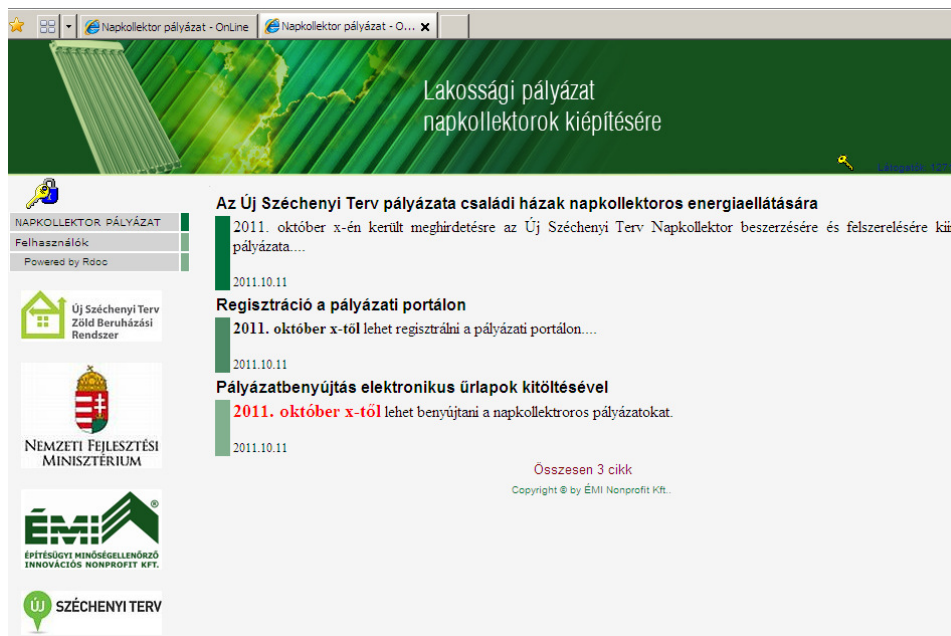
Napkollektor pályázat - OnLine
Napkollektor pályázat - O...

Lakossági pályázat
napkollektorok kiépítésére

Látogatók: 137

NAPKOLLEKTOR PÁLYÁZAT
Felhasználók
Powered by Rdoc

Új Széchenyi Terv
Zöld Beruházási Rendszer

NEMZETI FEJLESZTÉSI MINISZTÉRIUM

ÉMI
ÉPÍTÉSÜGYI MINŐSÉGELLENŐRZŐ INNOVÁCIÓS NONPROFIT KFT.

ÚJ SZÉCHENYI TERV

Az Új Széchenyi Terv pályázata családi házak napkollektoros energiaellátására

2011. október x-én került meghirdetésre az Új Széchenyi Terv Napkollektor beszerzésére és felszerelésére kii pályázata....

2011.10.11

Regisztráció a pályázati portálon

2011. október x-től lehet regisztrálni a pályázati portálon....

2011.10.11

Pályázatbenyújtás elektronikus űrlapok kitöltésével

2011. október x-től lehet benyújtani a napkollektoros pályázatokat.

2011.10.11

Összesen 3 cikk

Copyright © by ÉMI Nonprofit Kft..